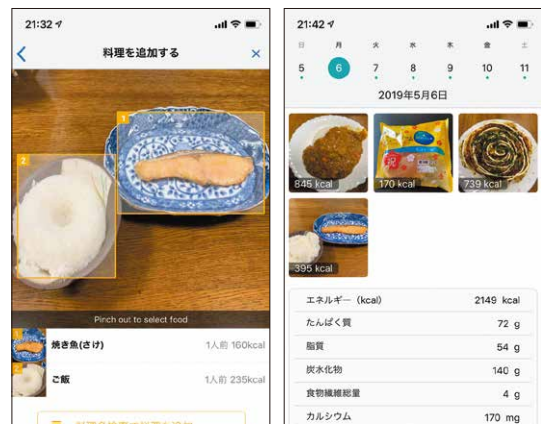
21:32

料理を追加する

1

2

Pinch out to select food

1 焼き魚(さけ) 1人前 160kcal

2 ご飯 1人前 235kcal

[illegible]

21:42

日 月 火 水 木 金 土

5 6 7 8 9 10 11

2019年5月6日

845 kcal

170 kcal

739 kcal

395 kcal

| | |
|---|---|
| エネルギー（kcal） | 2149 kcal |
| たんぱく質 | 72 g |
| 脂質 | 54 g |
| 炭水化物 | 140 g |
| 食物繊維総量 | 4 g |
| カルシウム | 170 mg |